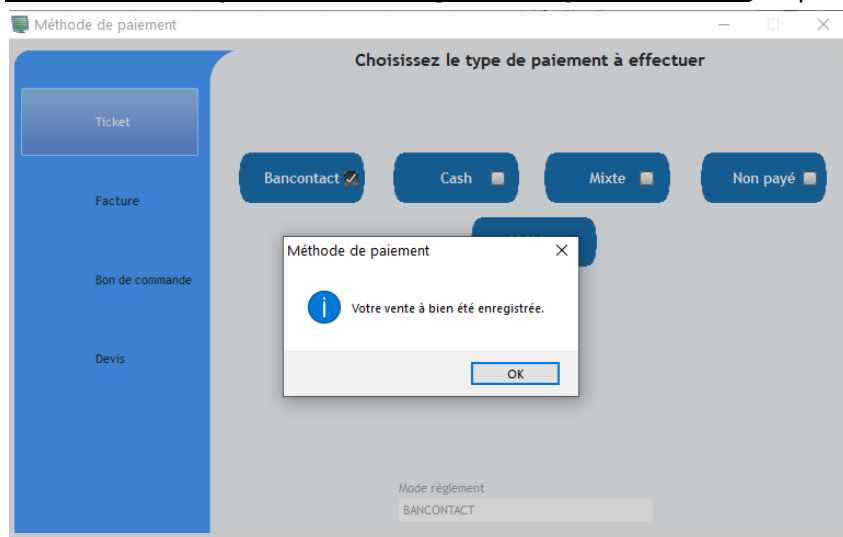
Méthode de paiement

Choisissez le type de paiement à effectuer

Ticket

Facture

Bon de commande

Devis

Bancontact

Cash

Mixte

Non payé

Méthode de paiement

Votre vente à bien été enregistrée.

OK

Mode règlement

BANCONTACT